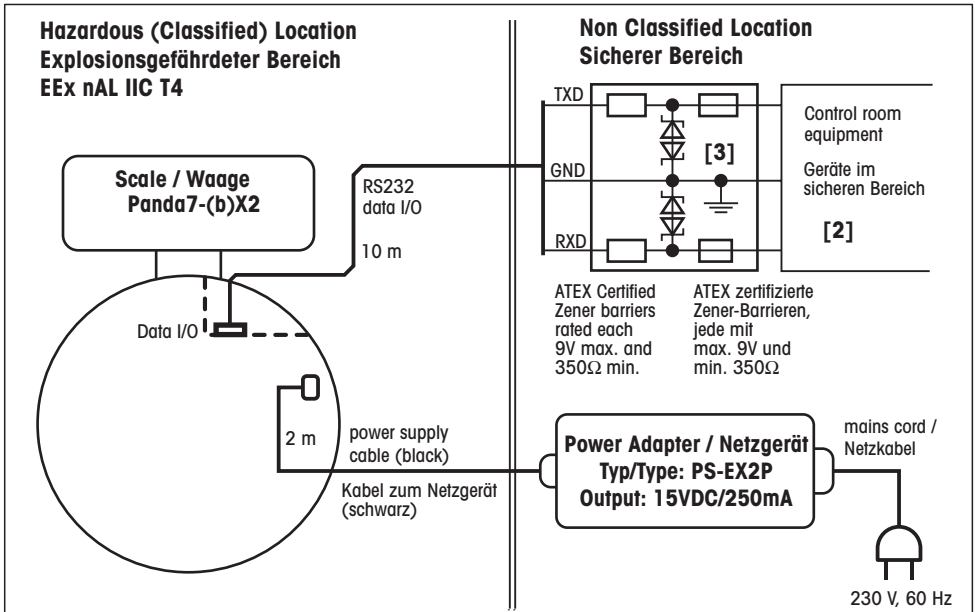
Hazardous (Classified) Location
Explosionsgefährdeter Bereich
EEx nAL IIC T4

Non Classified Location
Sicherer Bereich

TXD

GND

RXD

[3]

Control room equipment

Geräte im sicheren Bereich

[2]

Scale / Waage
Panda7-(b)X2

RS232
data I/O

10 m

Data I/O

ATEX Certified Zener barriers rated each 9V max. and 350Ω min.

ATEX zertifizierte Zener-Barrieren, jede mit max. 9V und min. 350Ω

2 m

power supply cable (black)

Kabel zum Netzgerät (schwarz)

Power Adapter / Netzgerät
Typ/Type: PS-EX2P
Output: 15VDC/250mA

mains cord / Netzkabel

230 V, 60 Hz